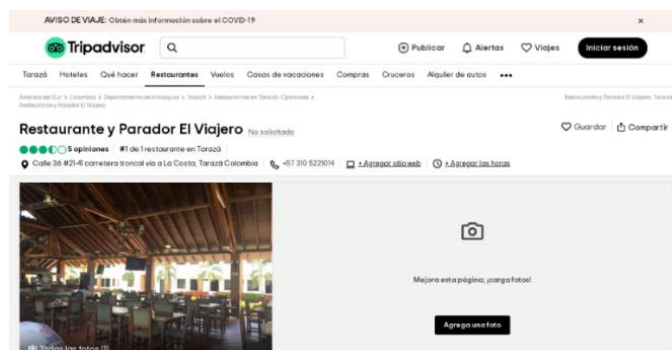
AVISO DE VIAJE: Obtén más información sobre el COVID-19

×

Tripadvisor

Publicar Alertas Viajes Iniciar sesión

Tarazá Hoteles Qué hacer Restaurantes Vuelos Casas de vacaciones Compras Cruceros Alquiler de autos •••

América del Sur > Colombia > Departamento de Antioquia > Tarazá > Restaurantes en Tarazá: Opiniones > Restaurante y Parador El Viajero

Restaurante y Parador El Viajero, Tarazá

Restaurante y Parador El Viajero No solicitado

Guardar Compartir

5 opiniones #1 de 1 restaurante en Tarazá

Calle 36 #21-41 carretera troncal via a La Costa, Tarazá Colombia +57 310 5221014 + Agregar sitio web + Agregar las horas

Mejora esta página: ¡carga fotos!

Agrega una foto

Todas las fotos (1)